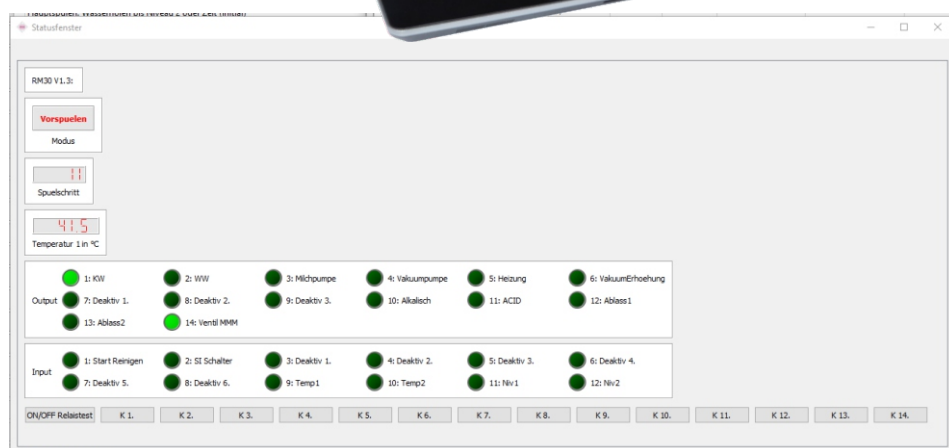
Statusfenster

RM30 V1.3:

Vorspuelen
Modus

11
Spuelschritt

41.5
Temperatur 1 in °C

Output
1: KW
2: WW
3: Milchpumpe
4: Vakuumpumpe
5: Heizung
6: VakuumErhoehung
7: Deaktiv 1.
8: Deaktiv 2.
9: Deaktiv 3.
10: Alkalisch
11: ACID
12: Ablass1
13: Ablass2
14: Ventil MMM

Input
1: Start Reinigen
2: SI Schalter
3: Deaktiv 1.
4: Deaktiv 2.
5: Deaktiv 3.
6: Deaktiv 4.
7: Deaktiv 5.
8: Deaktiv 6.
9: Temp1
10: Temp2
11: Niv1
12: Niv2

ON/OFF Relaistest
K 1.
K 2.
K 3.
K 4.
K 5.
K 6.
K 7.
K 8.
K 9.
K 10.
K 11.
K 12.
K 13.
K 14.